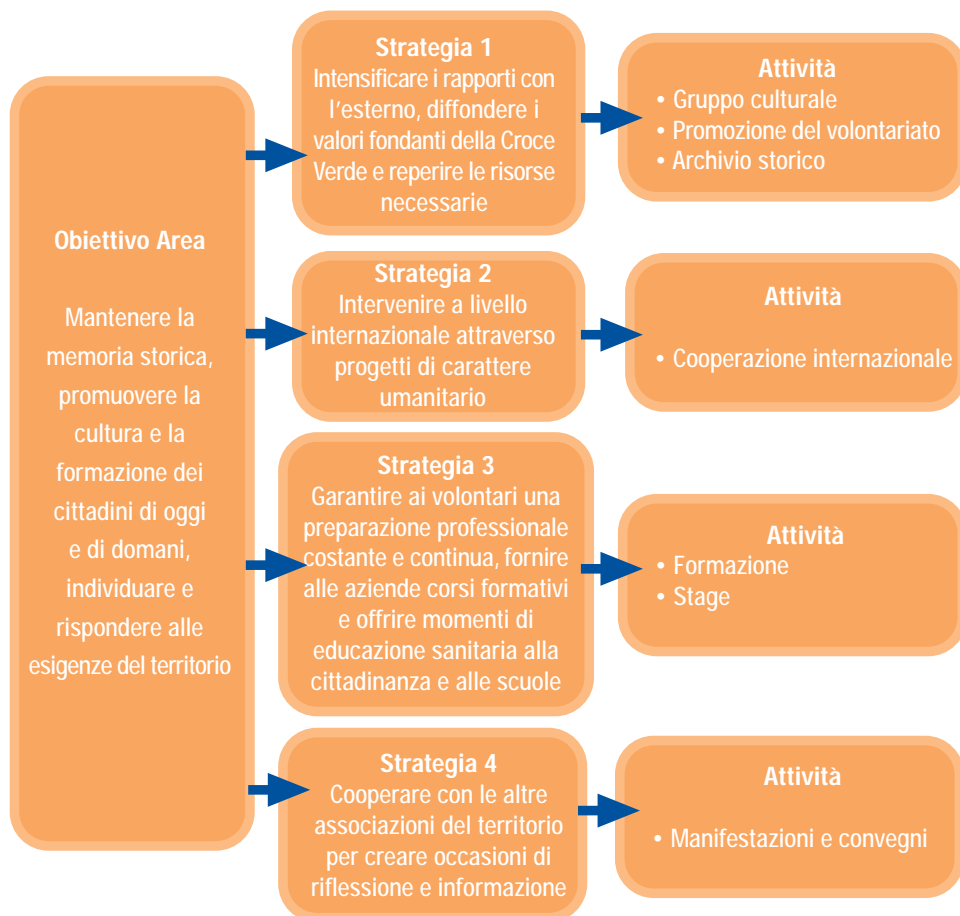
Obiettivo Area

Mantenere la memoria storica, promuovere la cultura e la formazione dei cittadini di oggi e di domani, individuare e rispondere alle esigenze del territorio

Strategia 1
Intensificare i rapporti con l'esterno, diffondere i valori fondanti della Croce Verde e reperire le risorse necessarie

Attività
• Gruppo culturale
• Promozione del volontariato
• Archivio storico

Strategia 2
Intervenire a livello internazionale attraverso progetti di carattere umanitario

Attività
• Cooperazione internazionale

Strategia 3
Garantire ai volontari una preparazione professionale costante e continua, fornire alle aziende corsi formativi e offrire momenti di educazione sanitaria alla cittadinanza e alle scuole

Attività
• Formazione
• Stage

Strategia 4
Cooperare con le altre associazioni del territorio per creare occasioni di riflessione e informazione

Attività
• Manifestazioni e convegni